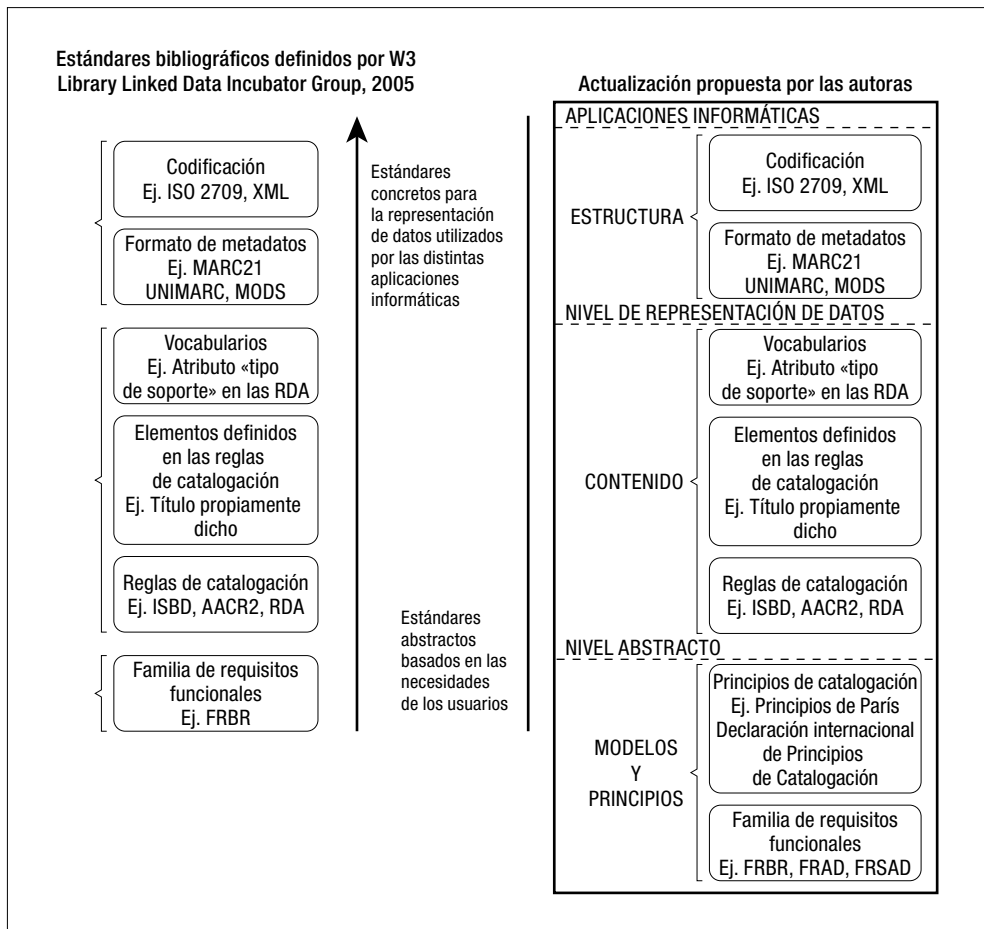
Estándares bibliográficos definidos por W3 Library Linked Data Incubator Group, 2005

Codificación
Ej. ISO 2709, XML

Formato de metadatos
Ej. MARC21
UNIMARC, MODS

Vocabularios
Ej. Atributo «tipo de soporte» en las RDA

Elementos definidos en las reglas de catalogación
Ej. Título propiamente dicho

Reglas de catalogación
Ej. ISBD, AACR2, RDA

Familia de requisitos funcionales
Ej. FRBR

Estándares concretos para la representación de datos utilizados por las distintas aplicaciones informáticas

Estándares abstractos basados en las necesidades de los usuarios

Actualización propuesta por las autoras

APLICACIONES INFORMÁTICAS

ESTRUCTURA

Codificación
Ej. ISO 2709, XML

Formato de metadatos
Ej. MARC21
UNIMARC, MODS

NIVEL DE REPRESENTACIÓN DE DATOS

CONTENIDO

Vocabularios
Ej. Atributo «tipo de soporte» en las RDA

Elementos definidos en las reglas de catalogación
Ej. Título propiamente dicho

Reglas de catalogación
Ej. ISBD, AACR2, RDA

NIVEL ABSTRACTO

MODELOS Y PRINCIPIOS

Principios de catalogación
Ej. Principios de París
Declaración internacional de Principios de Catalogación

Familia de requisitos funcionales
Ej. FRBR, FRAD, FRSAD